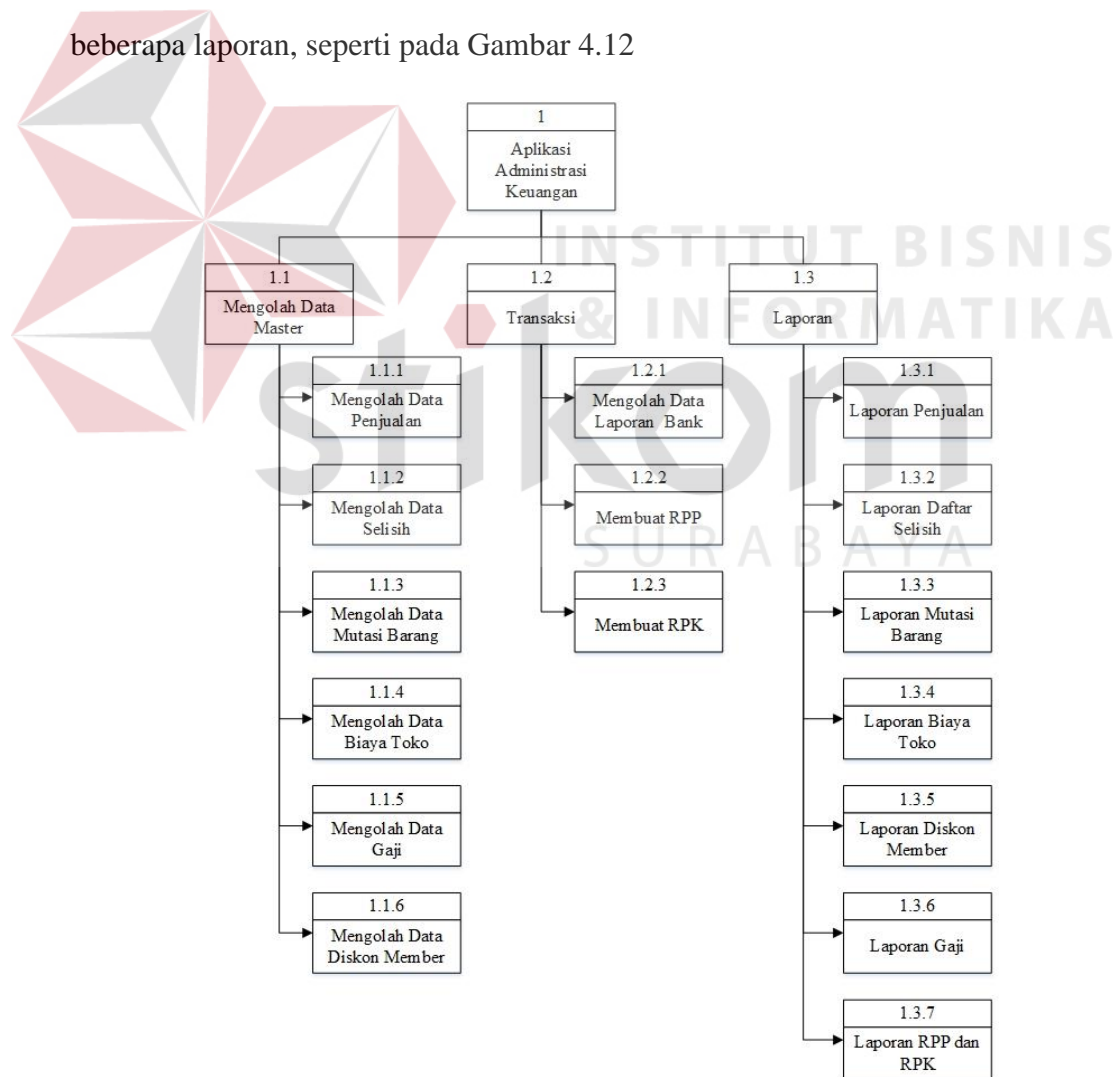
beberapa laporan, seperti pada Gambar 4.12

INSTITUT BISNIS & INFORMATIKA

stikom

SURABAYA

1
Aplikasi Administrasi Keuangan

1.1
Mengolah Data Master

1.1.1
Mengolah Data Penjualan

1.1.2
Mengolah Data Selisih

1.1.3
Mengolah Data Mutasi Barang

1.1.4
Mengolah Data Biaya Toko

1.1.5
Mengolah Data Gaji

1.1.6
Mengolah Data Diskon Member

1.2
Transaksi

1.2.1
Mengolah Data Laporan Bank

1.2.2
Membuat RPP

1.2.3
Membuat RPK

1.3
Laporan

1.3.1
Laporan Penjualan

1.3.2
Laporan Daftar Selisih

1.3.3
Laporan Mutasi Barang

1.3.4
Laporan Biaya Toko

1.3.5
Laporan Diskon Member

1.3.6
Laporan Gaji

1.3.7
Laporan RPP dan RPK